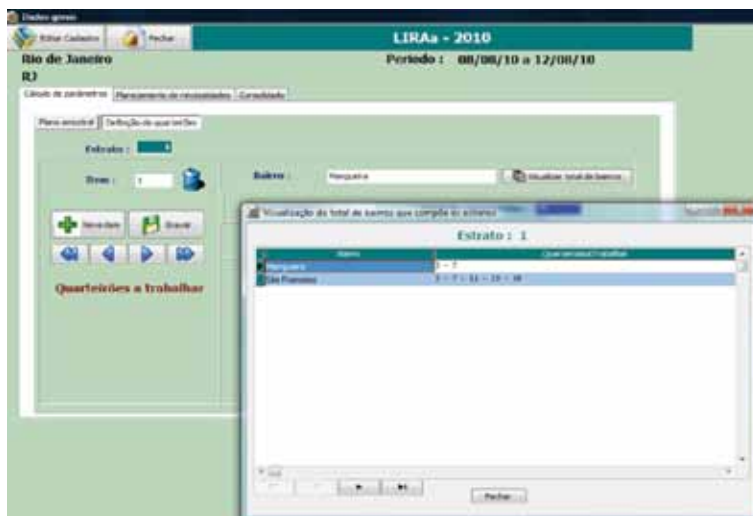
Dados gerais

Editar Cadastro

Fechar

LIRAa - 2010

Rio de Janeiro

RJ

Período : 08/08/10 a 12/08/10

Cálculo de parâmetros

Planejamento de necessidades

Consolidado

Plano amostral

Definição de quarteirões

Estrato :

Item :

1

Bairro :

Mangueira

Visualizar total de bairros

Novo item

Gravar

Quarteirões a trabalhar

Visualização do total de bairros que compõe os estratos

Estrato : 1

| Bairro | Quarteirões a trabalhar |
|---|---|
| Mangueira | 3 - 7 |
| São Francisco | 3 - 7 - 11 - 15 - 19 |

Fechar